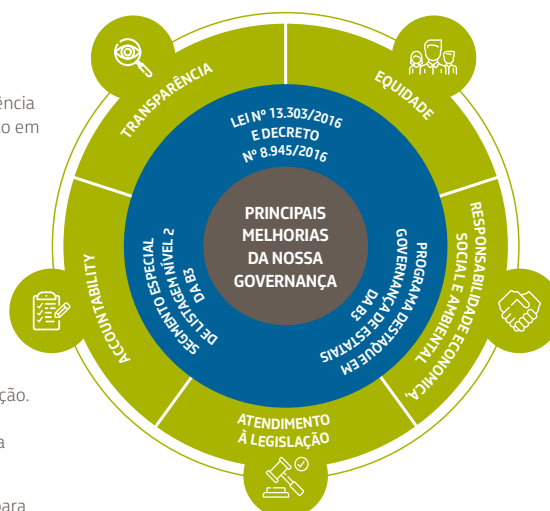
ência
o em

ção.

a

para

TRANSPARÊNCIA

EQUIDADE

RESPONSABILIDADE ECONÔMICA, SOCIAL E AMBIENTAL

ATENDIMENTO À LEGISLAÇÃO

ACCOUNTABILITY

LEI Nº 13.303/2016 E DECRETO Nº 8.945/2016

PROGRAMA DESTAQUE EM GOVERNANÇA DE ESTATAIS DA B3

SEGMENTO ESPECIAL DE LISTAGEM NÍVEL 2 DA B3

PRINCIPAIS MELHORIAS DA NOSSA GOVERNANÇA